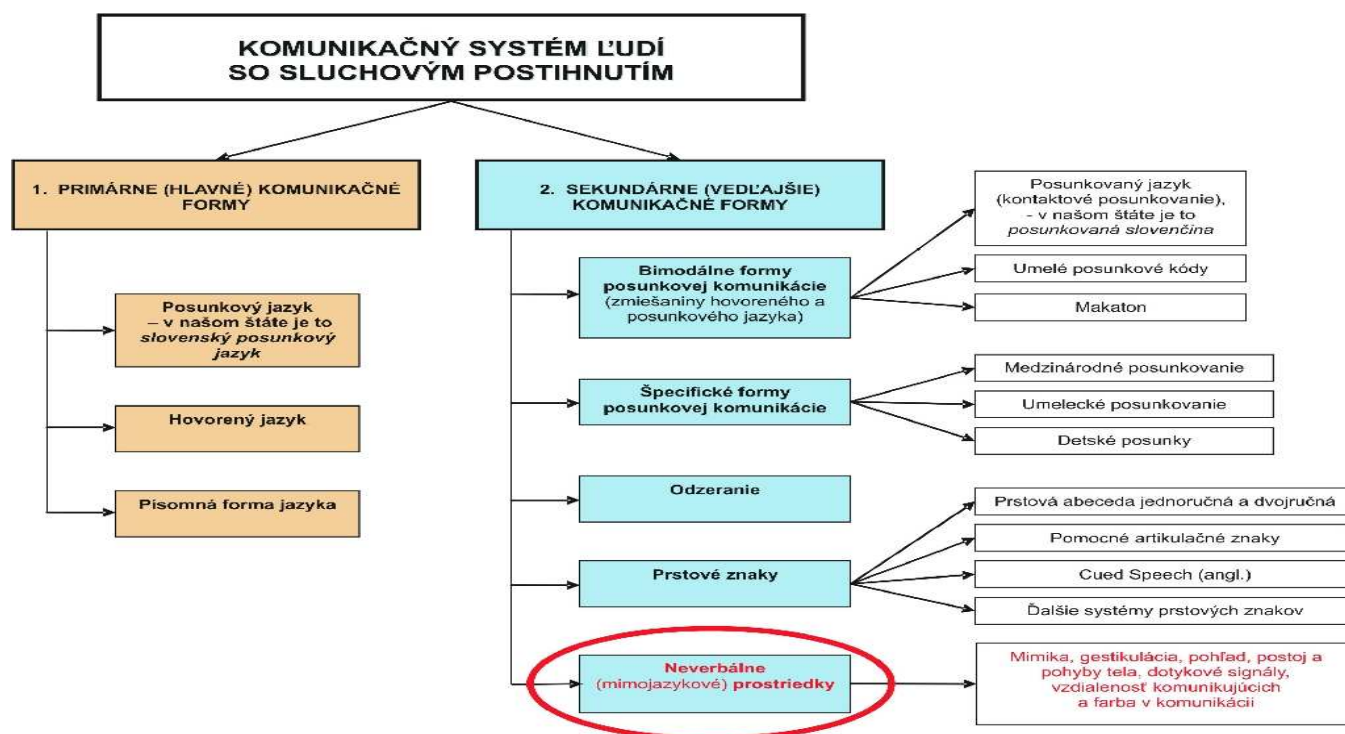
KOMUNIKAČNÝ SYSTÉM ĽUDÍ SO SLUCHOVÝM POSTIHNUTÍM

1. PRIMÁRNE (HLAVNÉ) KOMUNIKAČNÉ FORMY

Posunkový jazyk – v našom štáte je to *slovenský posunkový jazyk*

Hovorený jazyk

Písomná forma jazyka

2. SEKUNDÁRNE (VEDĽAJŠIE) KOMUNIKAČNÉ FORMY

Bimodálne formy posunkovej komunikácie (zmiešaniny hovoreného a posunkového jazyka)

Posunkovaný jazyk (kontaktové posunkovanie), - v našom štáte je to *posunkovaná slovenčina*

Umelé posunkové kódy

Makaton

Špecifické formy posunkovej komunikácie

Medzinárodné posunkovanie

Umelecké posunkovanie

Detské posunky

Odzeranie

Prstové znaky

Prstová abeceda jednoručná a dvojručná

Pomocné artikulačné znaky

Cued Speech (angl.)

Ďalšie systémy prstových znakov

Neverbálne (mimojazykové) prostriedky

Mimika, gestikulácia, pohľad, postoj a pohyby tela, dotykové signály, vzdialenosť komunikujúcich a farba v komunikácii